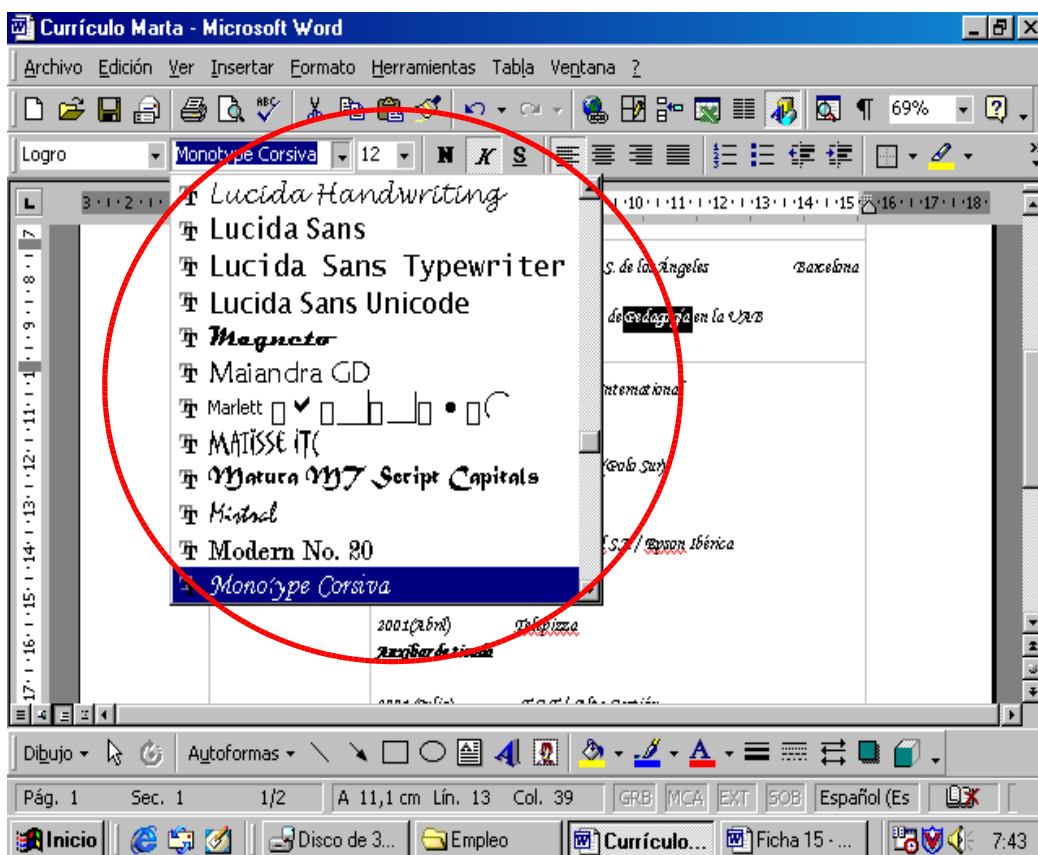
Currículo Marta - Microsoft Word

Archivo Edición Ver Insertar Formato Herramientas Tabla Ventana ?

69%

Logro Monotype Corsiva 12 N K S

3 · 1 · 2 · 1 · 10 · 1 · 11 · 1 · 12 · 1 · 13 · 1 · 14 · 1 · 15 · 16 · 1 · 17 · 1 · 18

Lucida Handwriting
Lucida Sans
Lucida Sans Typewriter
Lucida Sans Unicode
Magneto
Maiandra GD
Marlett
MATISSE ITC
Matura MT Script Capitals
Mistral
Modern No. 20
Monotype Corsiva

S. de los Ángeles Barcelona

de Pedagogía en la UAB

nternational

(Polo Sur)

S.I. / Epson Ibérica

2001(Abril) Telepizza

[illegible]

Dibujo Autoformas

Pág. 1 Sec. 1 1/2 A 11,1 cm Lín. 13 Col. 39 GRB MCA EXT SOB Español (Es

Inicio Disco de 3... Empleo Currículo... Ficha 15 - ... 7:43